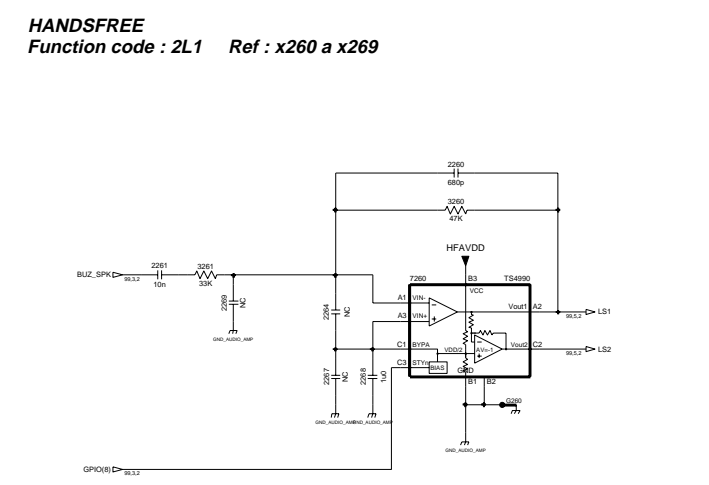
HANDSFREE
Function code : 2L1     Ref : x260 a x269

2260
680p

3260
47K

HFAVDD

BUZ_SPK 99,3,2
2261
10n
3261
33K

2269
NC
GND_AUDIO_AMP

2264
NC

7260
B3
TS4990
VCC
A1 VIN-
A3 VIN+
Vout1 A2
99,5,2 LS1
C1 BYPA
AV=-1
Vout2 C2
99,5,2 LS2
VDD/2
C3 STYn
BIAS
GND
B1 B2

2267
NC
2268
1u0

GND_AUDIO_AMP GND_AUDIO_AMP

G260

GND_AUDIO_AMP

GPIO(8) 99,3,2